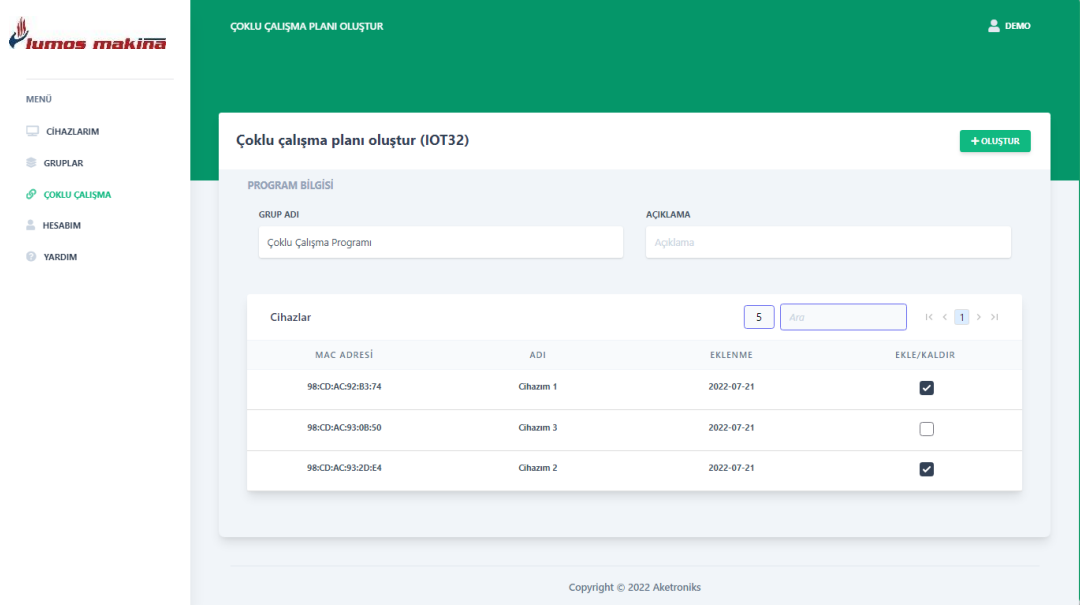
lumos makina

MENÜ
CİHAZLARIM
GRUPLAR
ÇOKLU ÇALIŞMA
HESABIM
YARDIM

ÇOKLU ÇALIŞMA PLANI OLUŞTUR

DEMO

Çoklu çalışma planı oluştur (IOT32)

+ OLUŞTUR

PROGRAM BİLGİSİ

GRUP ADI
Çoklu Çalışma Programı

AÇIKLAMA
Açıklama

Cihazlar

5
Ara
1

| MAC ADRESİ | ADI | EKLENME | EKLE/KALDIR |
|---|---|---|---|
| 98:CD:AC:92:B3:74 | Cihazım 1 | 2022-07-21 | ☑ |
| 98:CD:AC:93:0B:50 | Cihazım 3 | 2022-07-21 | ☐ |
| 98:CD:AC:93:2D:E4 | Cihazım 2 | 2022-07-21 | ☑ |

Copyright © 2022 Aketroniks